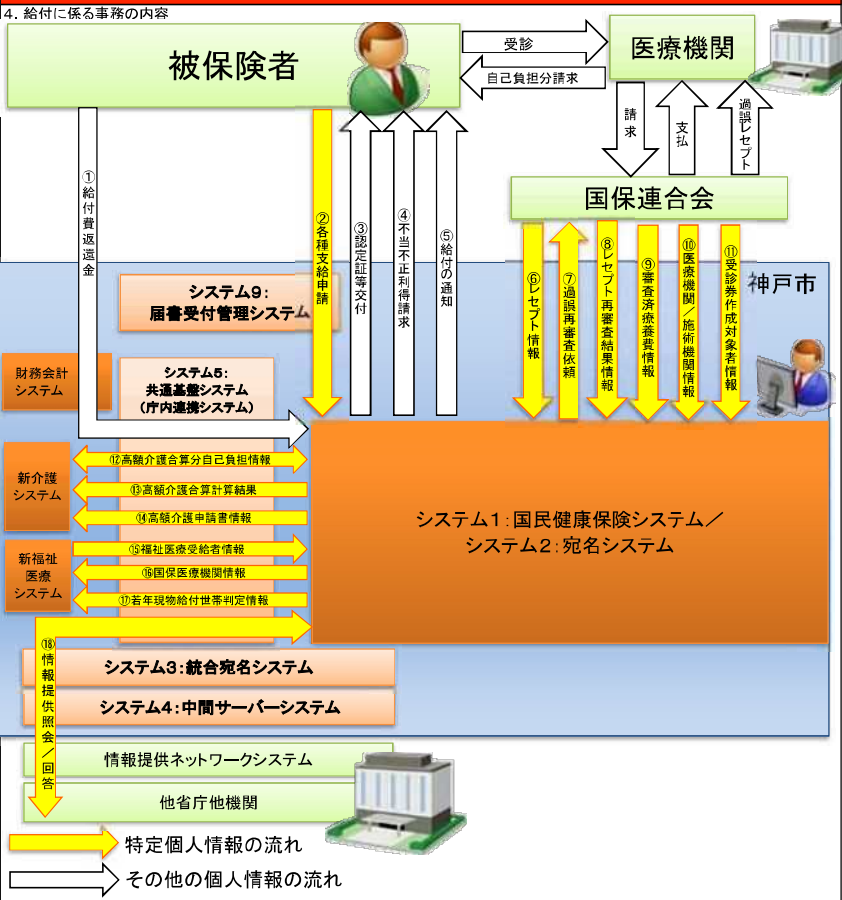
4. 給付に係る事務の内容

被保険者

受診

自己負担分請求

医療機関

請求

支払

過誤レセプト

国保連合会

①給付費返還金

②各種支給申請

③認定証等交付

④不当不正利得請求

⑤給付の通知

⑥レセプト情報

⑦過誤再審査依頼

⑧レセプト再審査結果情報

⑨審査済療養費情報

⑩医療機関／施術機関情報

⑪受診券作成対象者情報

神戸市

システム9:
届書受付管理システム

財務会計システム

システム5:
共通基盤システム
（庁内連携システム）

新介護システム

⑫高額介護合算分自己負担情報

⑬高額介護合算計算結果

⑭高額介護申請書情報

新福祉医療システム

⑮福祉医療受給者情報

⑯国保医療機関情報

⑰若年現物給付世帯判定情報

システム1：国民健康保険システム／
システム2：宛名システム

⑱情報提供照会／回答

システム3:統合宛名システム

システム4:中間サーバーシステム

情報提供ネットワークシステム

他省庁他機関

特定個人情報の流れ

その他の個人情報の流れ